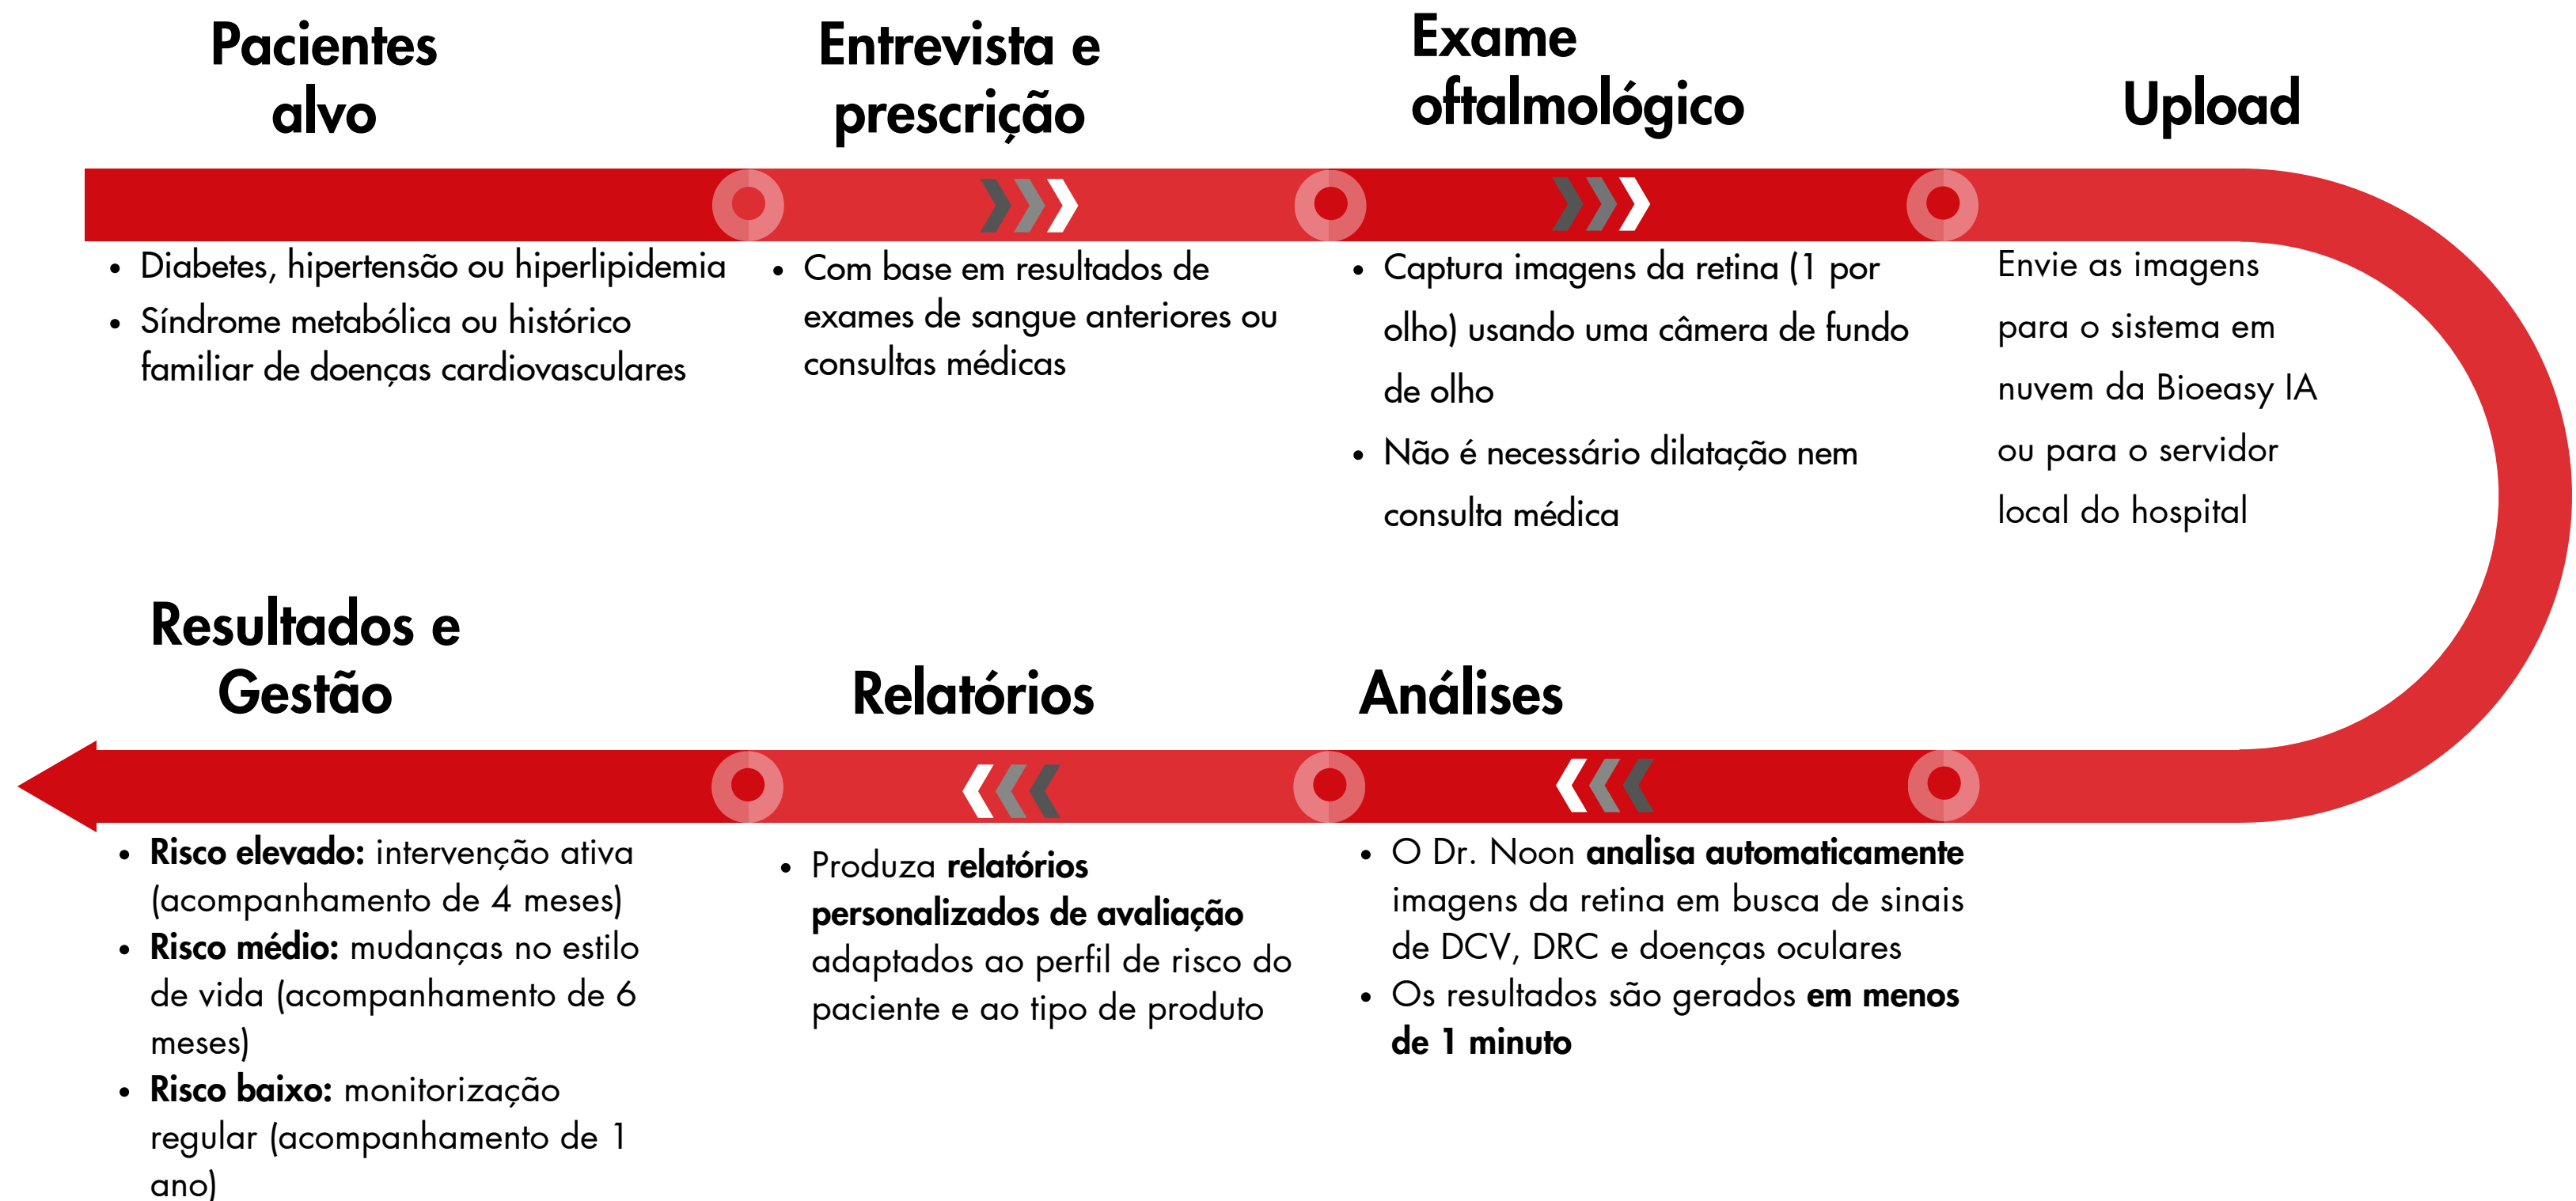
Pacientes alvo

- Diabetes, hipertensão ou hiperlipidemia
- Síndrome metabólica ou histórico familiar de doenças cardiovasculares

Entrevista e prescrição

- Com base em resultados de exames de sangue anteriores ou consultas médicas

Exame oftalmológico

- Captura imagens da retina (1 por olho) usando uma câmera de fundo de olho
- Não é necessário dilatação nem consulta médica

Upload

Envie as imagens para o sistema em nuvem da Bioeasy IA ou para o servidor local do hospital

Resultados e Gestão

- **Risco elevado:** intervenção ativa (acompanhamento de 4 meses)
- **Risco médio:** mudanças no estilo de vida (acompanhamento de 6 meses)
- **Risco baixo:** monitorização regular (acompanhamento de 1 ano)

Relatórios

- Produza **relatórios personalizados de avaliação** adaptados ao perfil de risco do paciente e ao tipo de produto

Análises

- O Dr. Noon **analisa automaticamente** imagens da retina em busca de sinais de DCV, DRC e doenças oculares
- Os resultados são gerados **em menos de 1 minuto**